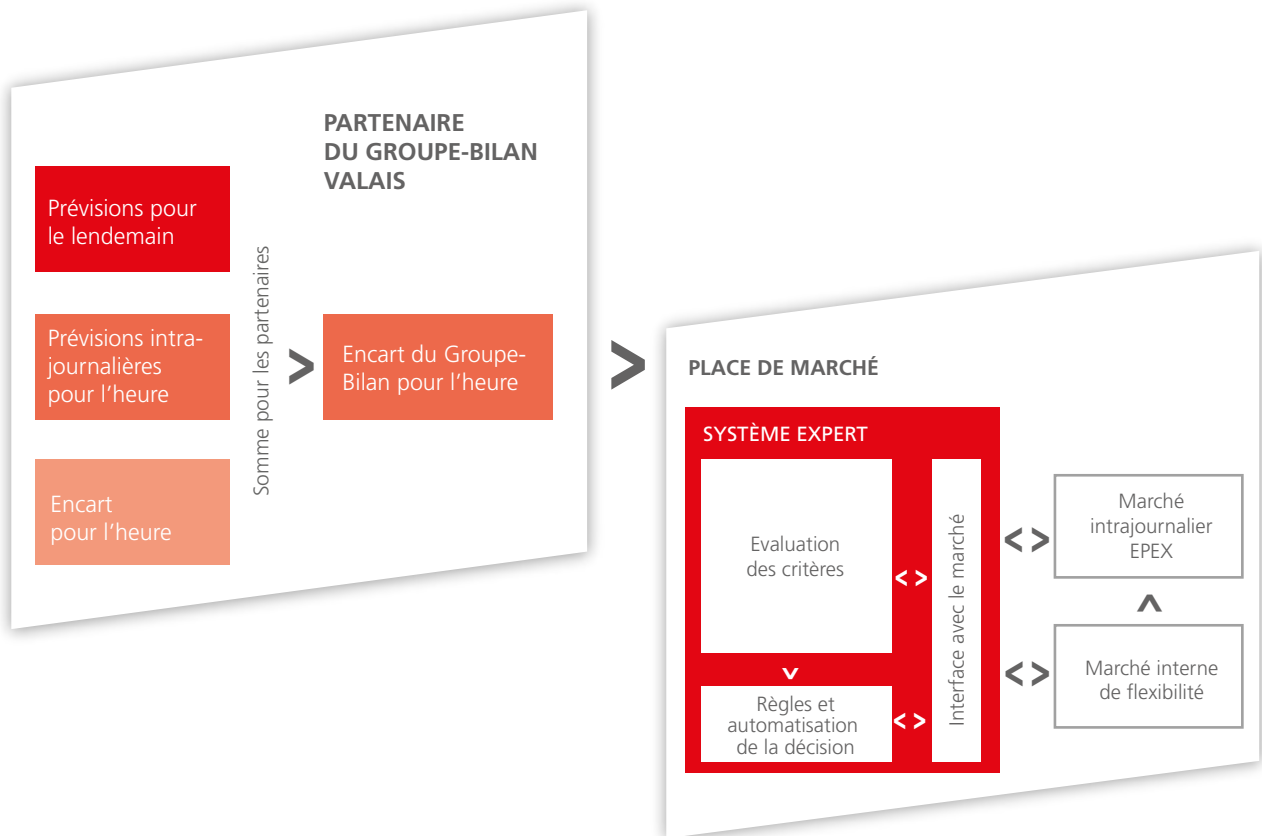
PARTENAIRE DU GROUPE-BILAN VALAIS

Prévisions pour le lendemain

Prévisions intrajournalières pour l’heure

Encart pour l’heure

Somme pour les partenaires

>

Encart du Groupe-Bilan pour l’heure

>

PLACE DE MARCHÉ

SYSTÈME EXPERT

Evaluation des critères

< >

v

Règles et automatisation de la décision

< >

Interface avec le marché

< >

Marché intrajournalier EPEX

^

< >

Marché interne de flexibilité